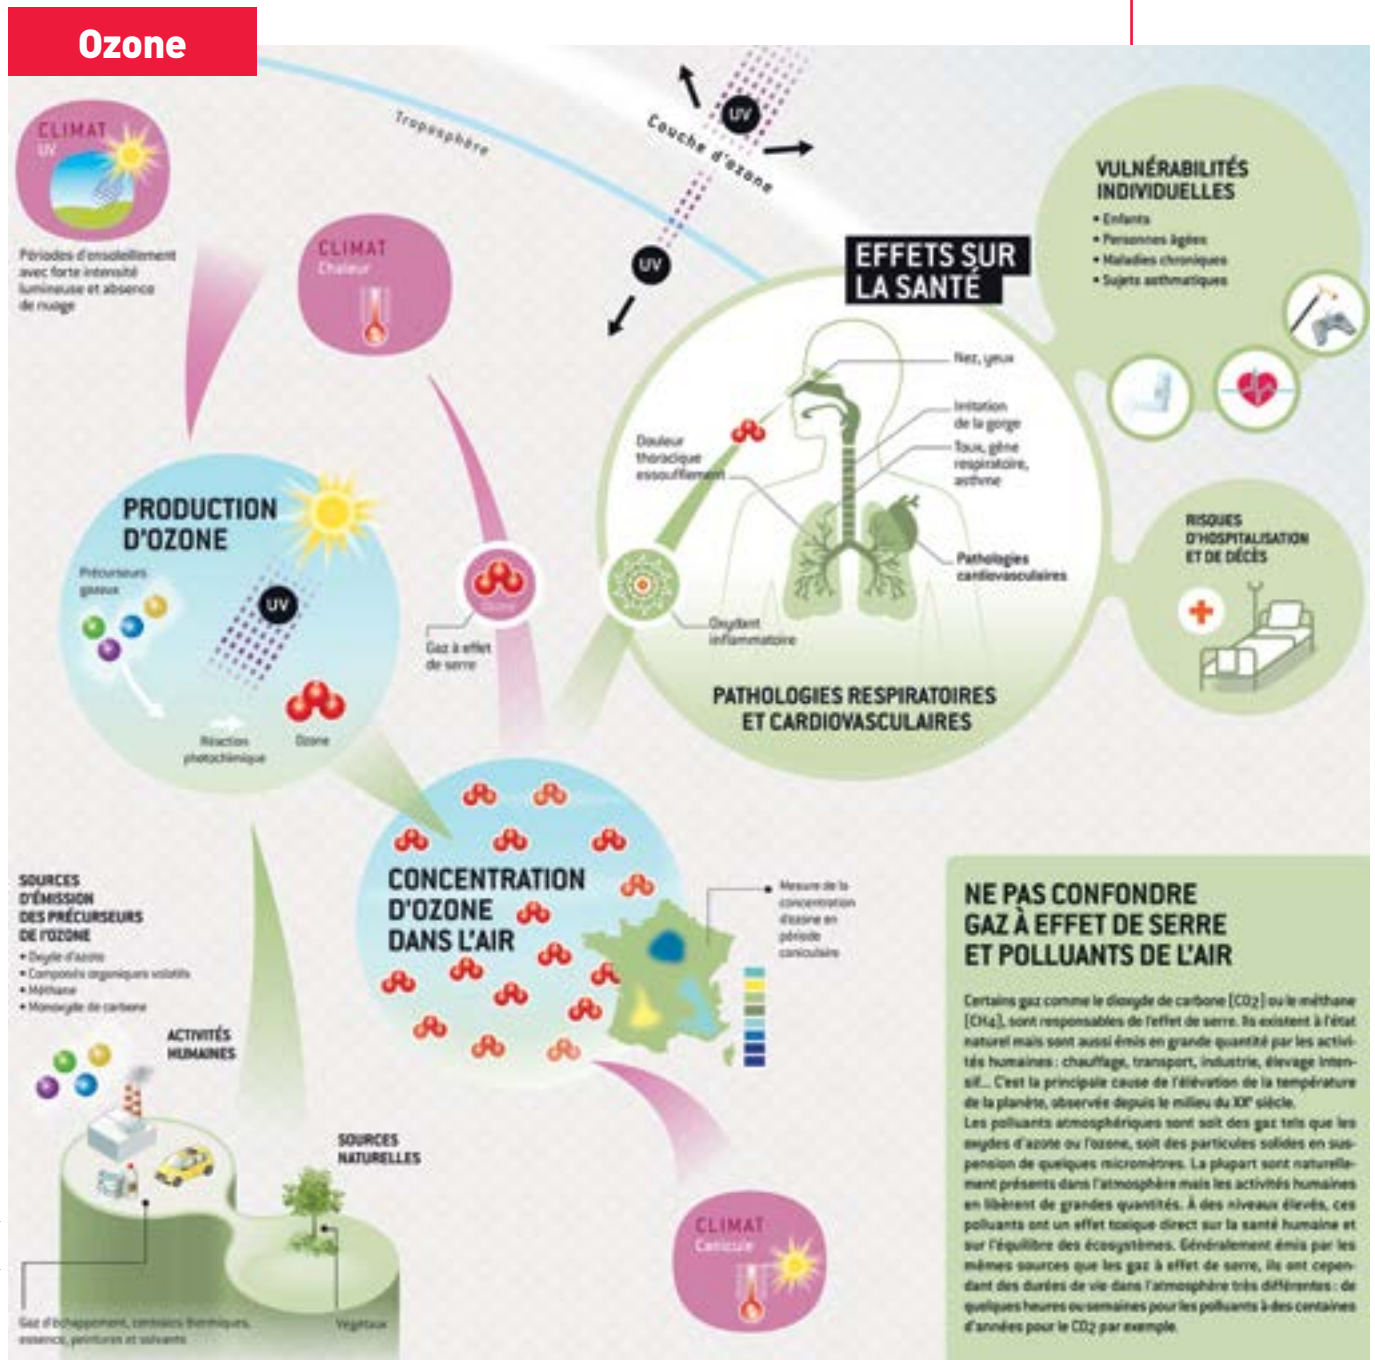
Ozone

CLIMAT
UV

Périodes d'ensoleillement avec forte intensité lumineuse et absence de nuage

Troposphère

Couche d'ozone

UV

UV

CLIMAT
Chaleur

EFFETS SUR LA SANTÉ

VULNÉRABILITÉS INDIVIDUELLES
• Enfants
• Personnes âgées
• Maladies chroniques
• Sujets asthmatiques

Nez, yeux

Irritation de la gorge

Toux, gêne respiratoire, asthme

Douleur thoracique essoufflement

Pathologies cardiovasculaires

Oxydant inflammatoire

PATHOLOGIES RESPIRATOIRES ET CARDIOVASCULAIRES

RISQUES D'HOSPITALISATION ET DE DÉCÈS

PRODUCTION D'OZONE

Précurseurs gazeux

UV

Réaction photochimique

Ozone

Ozone

Gaz à effet de serre

CONCENTRATION D'OZONE DANS L'AIR

Mesure de la concentration d'ozone en période caniculaire

SOURCES D'ÉMISSION DES PRÉCURSEURS DE L'OZONE
• Oxyde d'azote
• Composés organiques volatils
• Méthane
• Monoxyde de carbone

ACTIVITÉS HUMAINES

SOURCES NATURELLES

Gaz d'échappement, centrales thermiques, essence, peintures et solvants

Végétaux

CLIMAT
Canicule

NE PAS CONFONDRE GAZ À EFFET DE SERRE ET POLLUANTS DE L'AIR

Certains gaz comme le dioxyde de carbone (CO2) ou le méthane (CH4), sont responsables de l'effet de serre. Ils existent à l'état naturel mais sont aussi émis en grande quantité par les activités humaines : chauffage, transport, industrie, élevage intensif... C'est la principale cause de l'élévation de la température de la planète, observée depuis le milieu du XXe siècle.
Les polluants atmosphériques sont soit des gaz tels que les oxydes d'azote ou l'ozone, soit des particules solides en suspension de quelques micromètres. La plupart sont naturellement présents dans l'atmosphère mais les activités humaines en libèrent de grandes quantités. À des niveaux élevés, ces polluants ont un effet toxique direct sur la santé humaine et sur l'équilibre des écosystèmes. Généralement émis par les mêmes sources que les gaz à effet de serre, ils ont cependant des durées de vie dans l'atmosphère très différentes : de quelques heures ou semaines pour les polluants à des centaines d'années pour le CO2 par exemple.